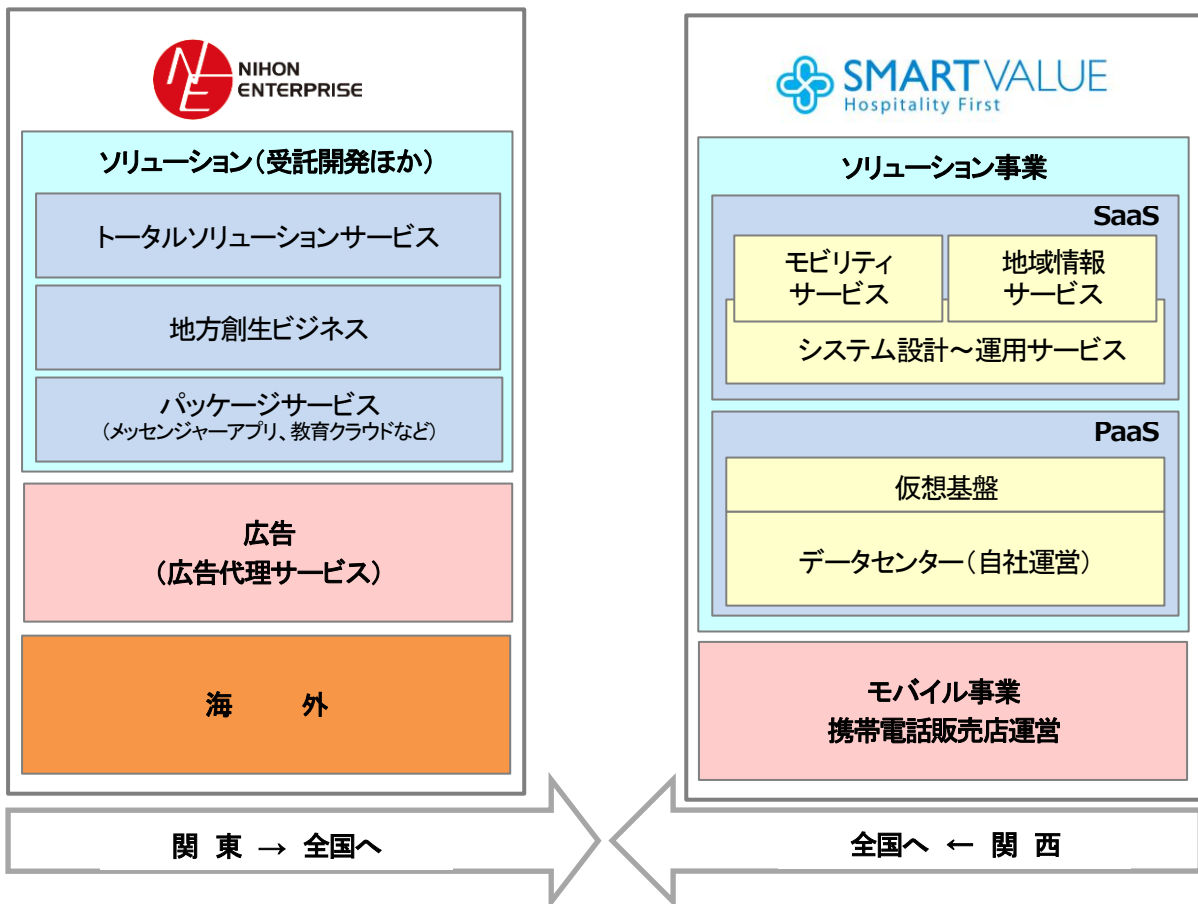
NIHON ENTERPRISE

ソリューション（受託開発ほか）

トータルソリューションサービス

地方創生ビジネス

パッケージサービス
（メッセンジャーアプリ、教育クラウドなど）

広告
（広告代理サービス）

海　　外

関　東　→　全国へ

SMARTVALUE
Hospitality First

ソリューション事業

SaaS

モビリティ
サービス

地域情報
サービス

システム設計～運用サービス

PaaS

仮想基盤

データセンター（自社運営）

モバイル事業
携帯電話販売店運営

全国へ　←　関　西